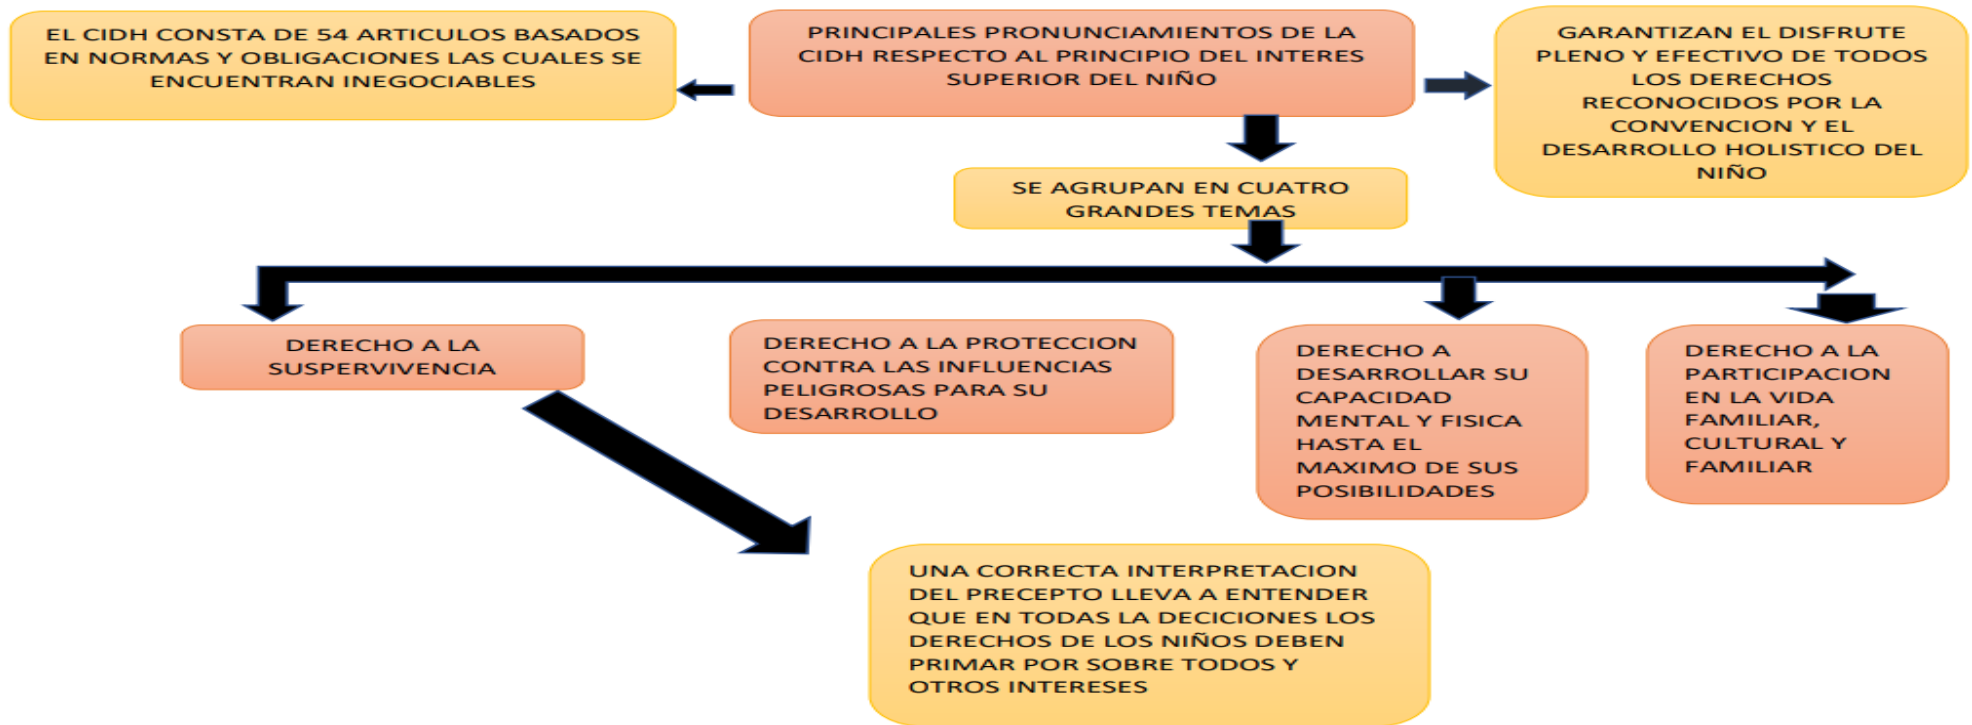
EL CIDH CONSTA DE 54 ARTICULOS BASADOS EN NORMAS Y OBLIGACIONES LAS CUALES SE ENCUENTRAN INEGOCIABLES

PRINCIPALES PRONUNCIAMIENTOS DE LA CIDH RESPECTO AL PRINCIPIO DEL INTERES SUPERIOR DEL NIÑO

GARANTIZAN EL DISFRUTE PLENO Y EFECTIVO DE TODOS LOS DERECHOS RECONOCIDOS POR LA CONVENCION Y EL DESARROLLO HOLISTICO DEL NIÑO

SE AGRUPAN EN CUATRO GRANDES TEMAS

DERECHO A LA SUSPERVIVENCIA

DERECHO A LA PROTECCION CONTRA LAS INFLUENCIAS PELIGROSAS PARA SU DESARROLLO

DERECHO A DESARROLLAR SU CAPACIDAD MENTAL Y FISICA HASTA EL MAXIMO DE SUS POSIBILIDADES

DERECHO A LA PARTICIPACION EN LA VIDA FAMILIAR, CULTURAL Y FAMILIAR

UNA CORRECTA INTERPRETACION DEL PRECEPTO LLEVA A ENTENDER QUE EN TODAS LA DECICIONES LOS DERECHOS DE LOS NIÑOS DEBEN PRIMAR POR SOBRE TODOS Y OTROS INTERESES